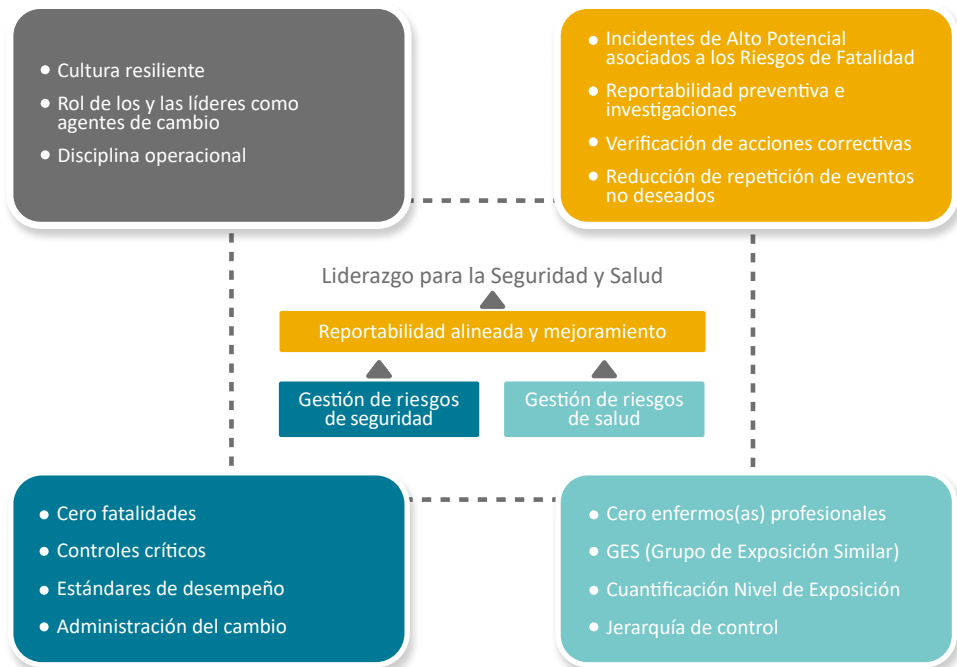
• Cultura resiliente
• Rol de los y las líderes como agentes de cambio
• Disciplina operacional

• Incidentes de Alto Potencial asociados a los Riesgos de Fatalidad
• Reportabilidad preventiva e investigaciones
• Verificación de acciones correctivas
• Reducción de repetición de eventos no deseados

Liderazgo para la Seguridad y Salud

Reportabilidad alineada y mejoramiento

Gestión de riesgos de seguridad

Gestión de riesgos de salud

• Cero fatalidades
• Controles críticos
• Estándares de desempeño
• Administración del cambio

• Cero enfermos(as) profesionales
• GES (Grupo de Exposición Similar)
• Cuantificación Nivel de Exposición
• Jerarquía de control